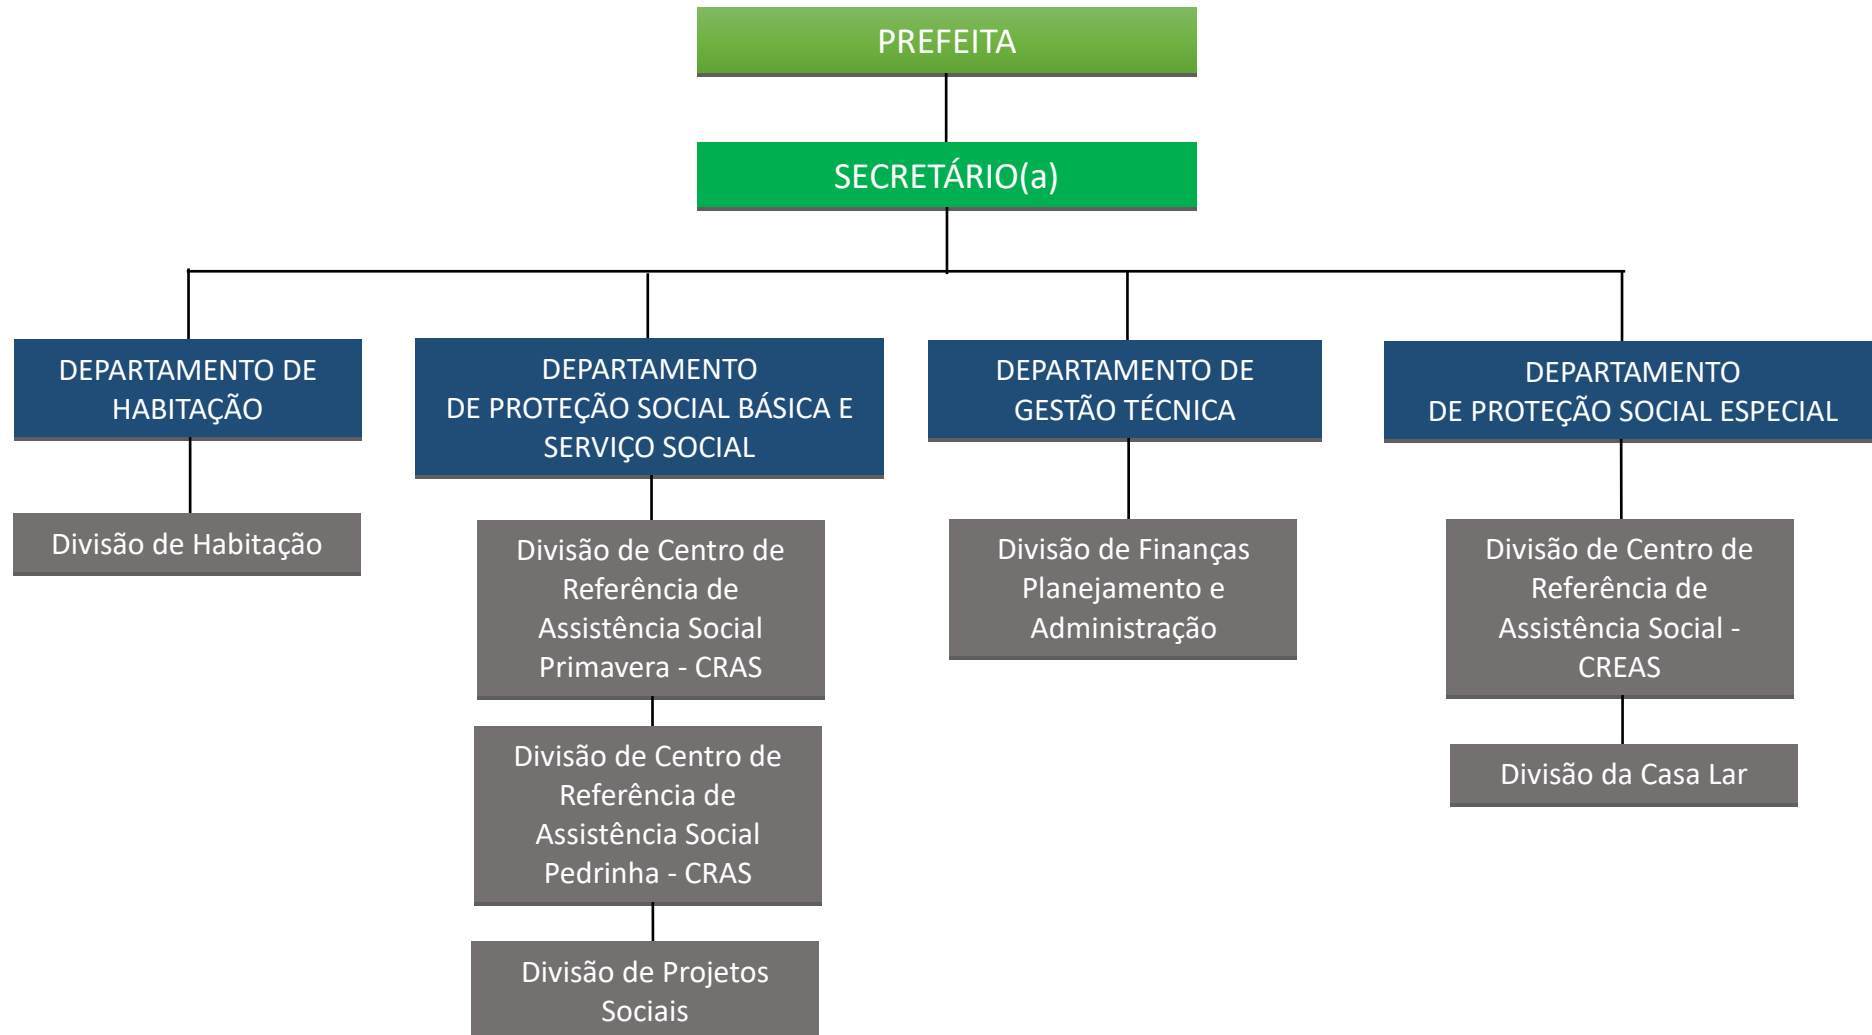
PREFEITA

SECRETÁRIO(a)

DEPARTAMENTO DE HABITAÇÃO

Divisão de Habitação

DEPARTAMENTO DE PROTEÇÃO SOCIAL BÁSICA E SERVIÇO SOCIAL

Divisão de Centro de Referência de Assistência Social Primavera - CRAS

Divisão de Centro de Referência de Assistência Social Pedrinha - CRAS

Divisão de Projetos Sociais

DEPARTAMENTO DE GESTÃO TÉCNICA

Divisão de Finanças Planejamento e Administração

DEPARTAMENTO DE PROTEÇÃO SOCIAL ESPECIAL

Divisão de Centro de Referência de Assistência Social - CREAS

Divisão da Casa Lar